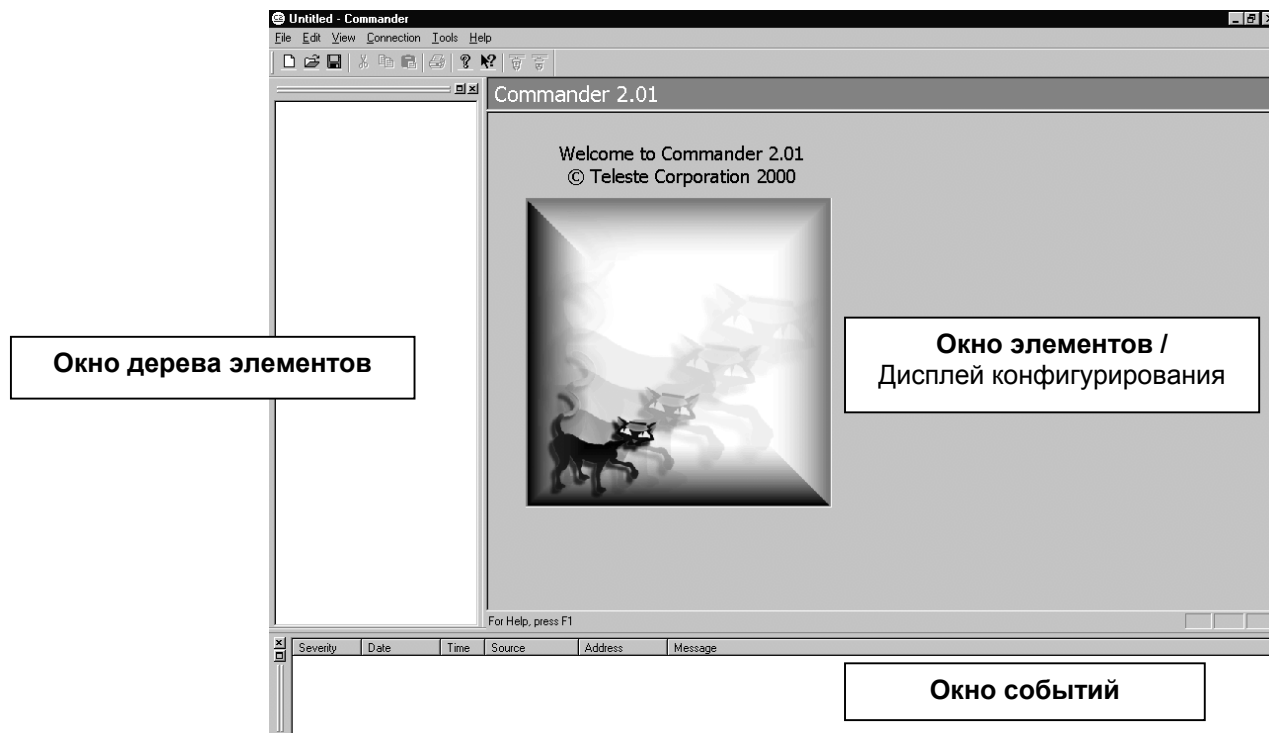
Untitled - Commander
File Edit View Connection Tools Help

Commander 2.01

Welcome to Commander 2.01
© Teleste Corporation 2000

Окно дерева элементов

Окно элементов /
Дисплей конфигурирования

For Help, press F1

| Severity | Date | Time | Source | Address | Message |
|---|---|---|---|---|---|

Окно событий